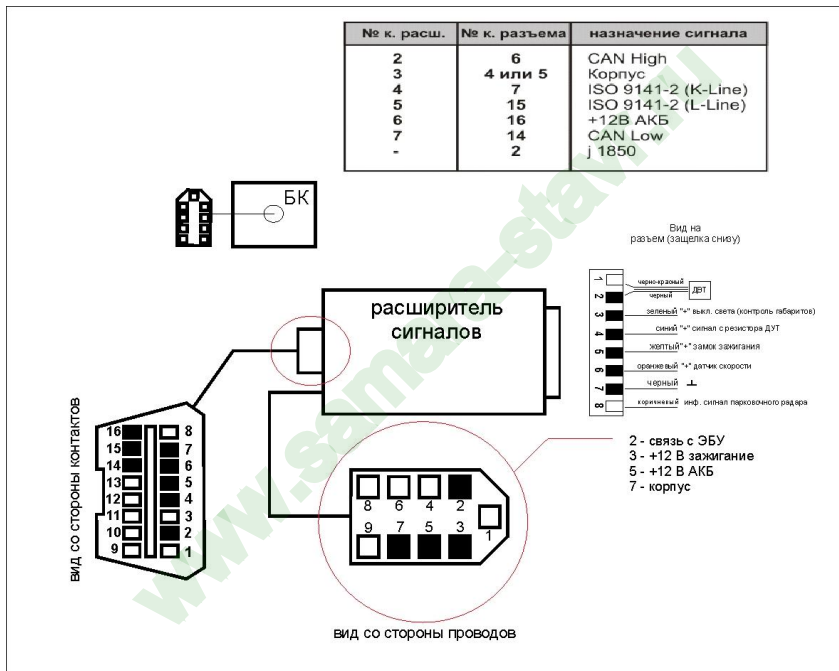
| № к. расш. | № к. разъема | назначение сигнала |
|---|---|---|
| 2 | 6 | CAN High |
| 3 | 4 или 5 | Корпус |
| 4 | 7 | ISO 9141-2 (K-Line) |
| 5 | 15 | ISO 9141-2 (L-Line) |
| 6 | 16 | +12В АКБ |
| 7 | 14 | CAN Low |
| - | 2 | j 1850 |

БК

Вид на разъем (защелка снизу)

1 черно-красный
2 черный
ДВТ
3 зеленый "+" выкл. света (контроль габаритов)
4 синий "+" сигнал с резистора ДУТ
5 желтый "+" замок зажигания
6 оранжевый "+" датчик скорости
7 черный ⊥
8 коричневый инф. сигнал парковочного радара

расширитель сигналов

вид со стороны контактов

16 8
15 7
14 6
13 5
12 4
11 3
10 2
9 1

8 6 4 2
9 7 5 3
1

2 - связь с ЭБУ
3 - +12 В зажигание
5 - +12 В АКБ
7 - корпус

вид со стороны проводов

www.samara-stav.ru